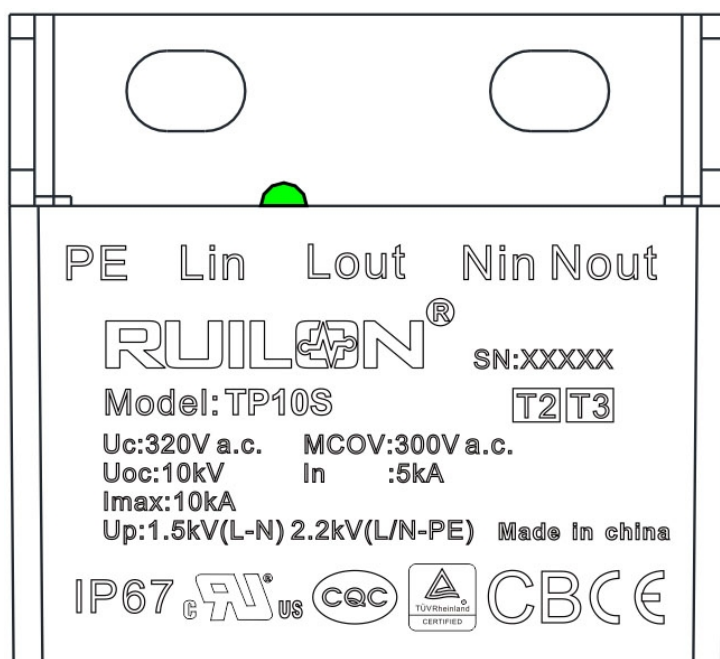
PE Lin Lout Nin Nout

RUILON®

SN:XXXXX

Model: TP10S

T2 T3

Uc:320V a.c. MCOV:300V a.c.
Uoc:10kV In :5kA
Imax:10kA
Up:1.5kV(L-N) 2.2kV(L/N-PE) Made in china

IP67 c RU us CQC TÜVRheinland CERTIFIED CB CE